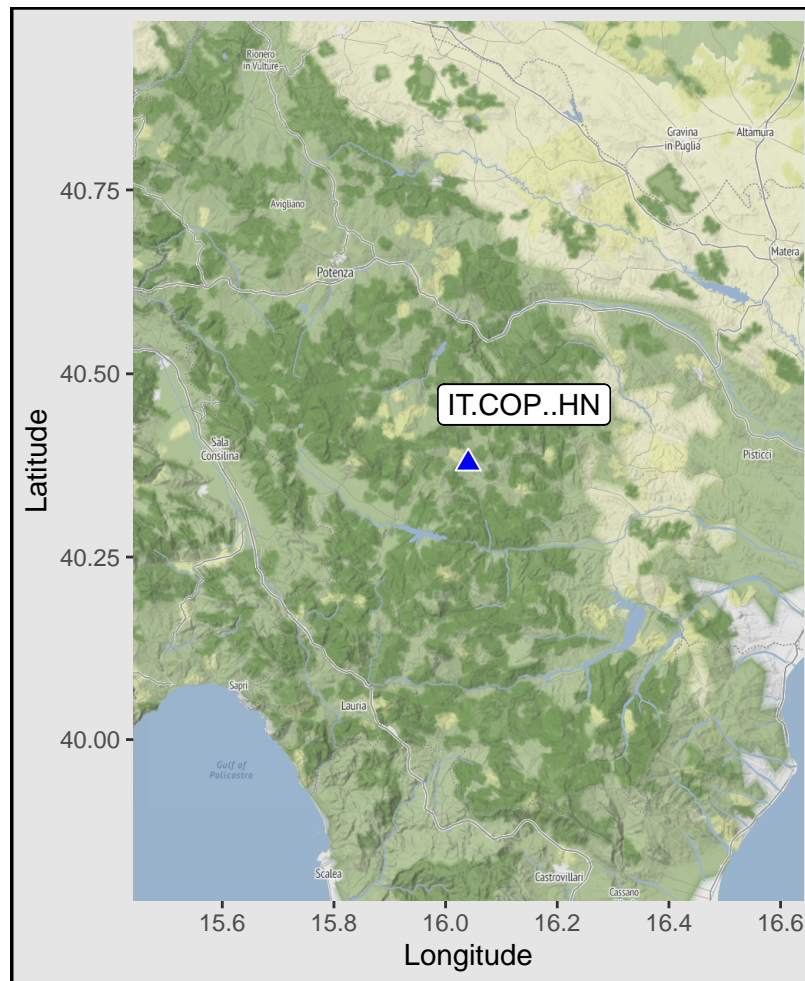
Rionero in Vulture
Gravina in Puglia
Altamura
Matera
Avigliano
Potenza
Sala Consilina
Pisticci
IT.COP..HN
Sapri
Lauria
Gulf of Policastro
Scalea
Castrovillari
Cassano

40.75
40.50
40.25
40.00
Latitude

15.6
15.8
16.0
16.2
16.4
16.6
Longitude